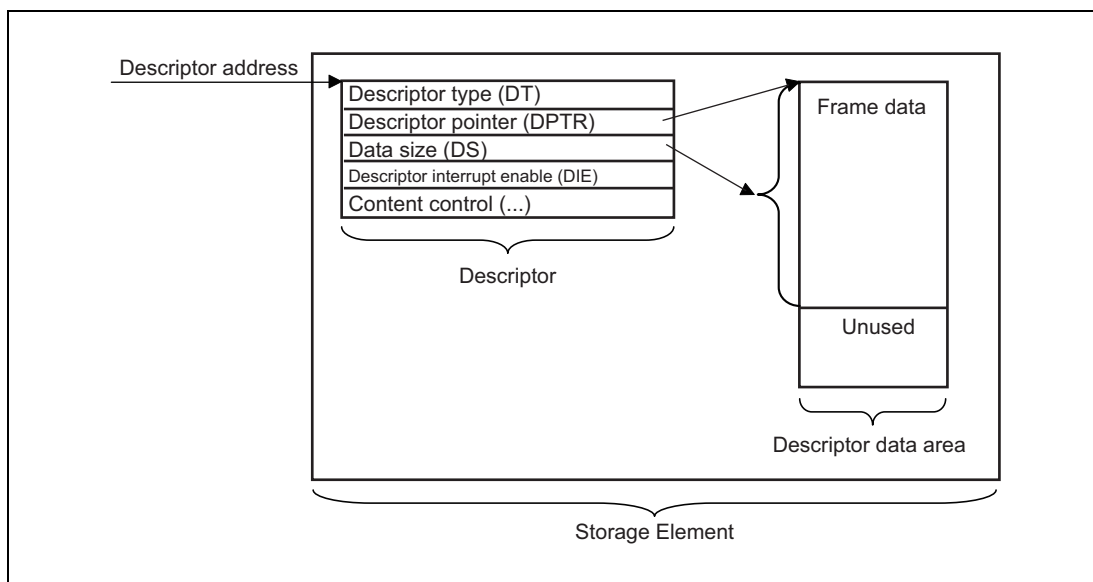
Descriptor address

Descriptor type (DT)
Descriptor pointer (DPTR)
Data size (DS)
Descriptor interrupt enable (DIE)
Content control (...)

Descriptor

Frame data

Unused

Descriptor data area

Storage Element